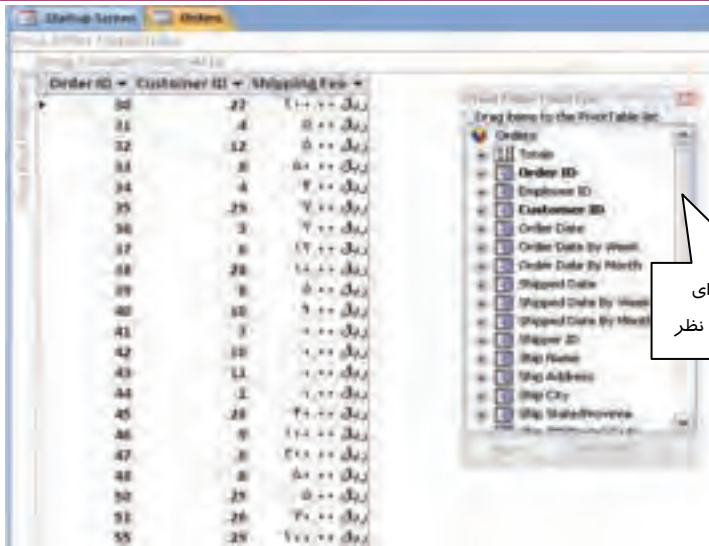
Startup Screen | Orders

Drop Filter Fields Here

| Order ID | Customer ID | Shipping Fee |
|---|---|---|
| 30 | 27 | ریال ۲۰۰.۰۰ |
| 31 | 4 | ریال ۵.۰۰ |
| 32 | 12 | ریال ۵.۰۰ |
| 33 | 8 | ریال ۵۰.۰۰ |
| 34 | 4 | ریال ۴.۰۰ |
| 35 | 29 | ریال ۷.۰۰ |
| 36 | 3 | ریال ۷.۰۰ |
| 37 | 6 | ریال ۱۲.۰۰ |
| 38 | 28 | ریال ۱۰.۰۰ |
| 39 | 8 | ریال ۵.۰۰ |
| 40 | 10 | ریال ۹.۰۰ |
| 41 | 7 | ریال ۰.۰۰ |
| 42 | 10 | ریال ۰.۰۰ |
| 43 | 11 | ریال ۰.۰۰ |
| 44 | 1 | ریال ۰.۰۰ |
| 45 | 28 | ریال ۴۰.۰۰ |
| 46 | 9 | ریال ۱۰۰.۰۰ |
| 47 | 6 | ریال ۳۰۰.۰۰ |
| 48 | 8 | ریال ۵۰.۰۰ |
| 50 | 25 | ریال ۵.۰۰ |
| 51 | 26 | ریال ۶۰.۰۰ |
| 55 | 29 | ریال ۲۰۰.۰۰ |

PivotTable Field List
Drag items to the PivotTable list
Orders
Totals
Order ID
Employee ID
Customer ID
Order Date
Order Date By Week
Order Date By Month
Shipped Date
Shipped Date By Week
Shipped Date By Month
Shipper ID
Ship Name
Ship Address
Ship City
Ship State/Province

ای
نظر